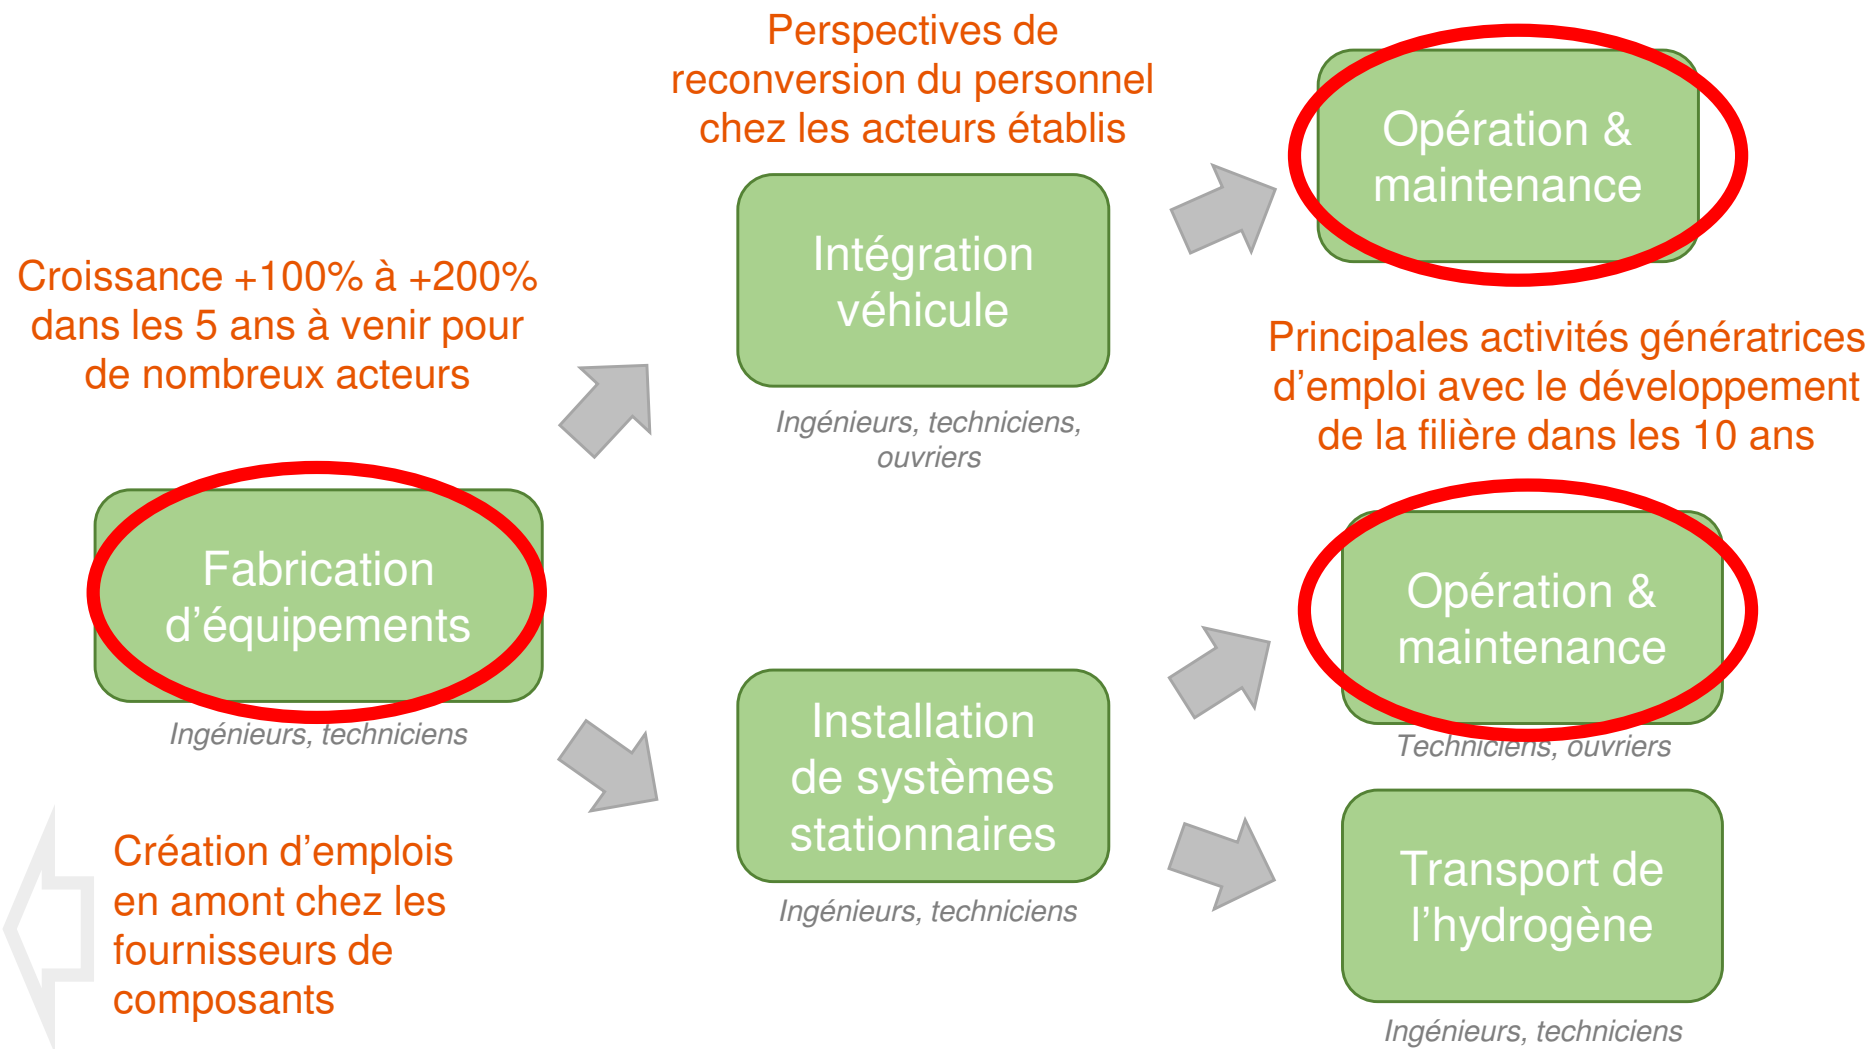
Perspectives de reconversion du personnel chez les acteurs établis

Opération & maintenance

Croissance +100% à +200% dans les 5 ans à venir pour de nombreux acteurs

Intégration véhicule

Ingénieurs, techniciens, ouvriers

Principales activités génératrices d'emploi avec le développement de la filière dans les 10 ans

Fabrication d'équipements

Ingénieurs, techniciens

Opération & maintenance

Techniciens, ouvriers

Installation de systèmes stationnaires

Ingénieurs, techniciens

Création d'emplois en amont chez les fournisseurs de composants

Transport de l'hydrogène

Ingénieurs, techniciens